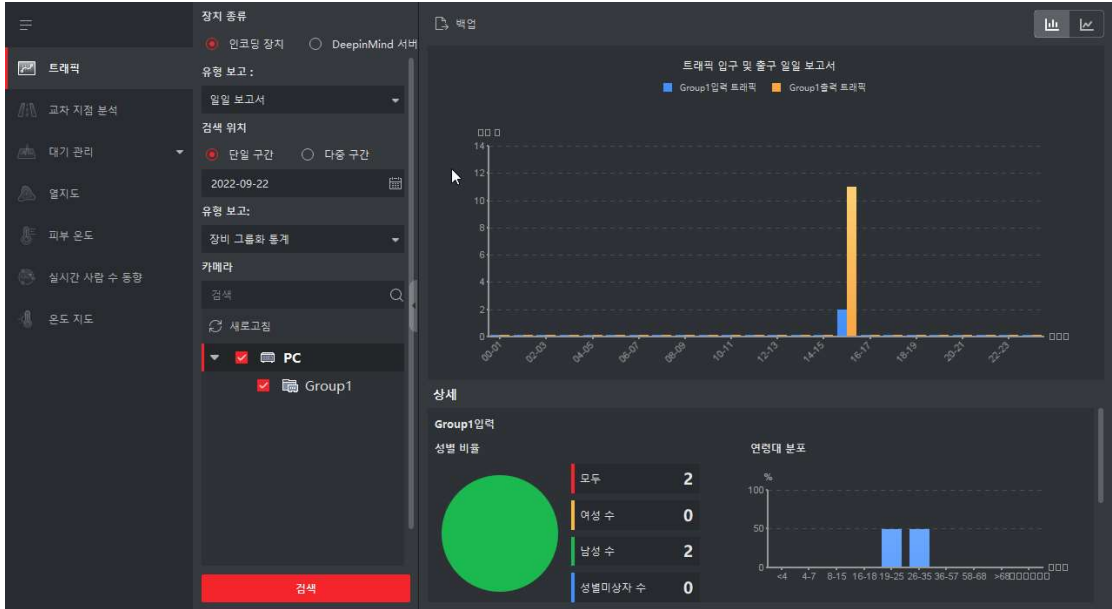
트래픽
교차 지점 분석
대기 관리
열지도
피부 온도
실시간 사람 수 동향
온도 지도

장치 종류
인코딩 장치
DeepinMind 서버
유형 보고 :
일일 보고서
검색 위치
단일 구간
다중 구간
2022-09-22
유형 보고:
장비 그룹화 통계
카메라
검색
새로고침
PC
Group1
검색

백업

트래픽 입구 및 출구 일일 보고서
Group1입력 트래픽
Group1출력 트래픽

□□ □
14
12
10
8
6
4
2
0
00-01
02-03
04-05
06-07
08-09
10-11
12-13
14-15
16-17
18-19
20-21
22-23
□□□

상세
Group1입력
성별 비율
모두 2
여성 수 0
남성 수 2
성별미상자 수 0

연령대 분포
%
100
50
0
<4
4-7
8-15
16-18
19-25
26-35
36-57
58-68
>68□□□□□□
□□□